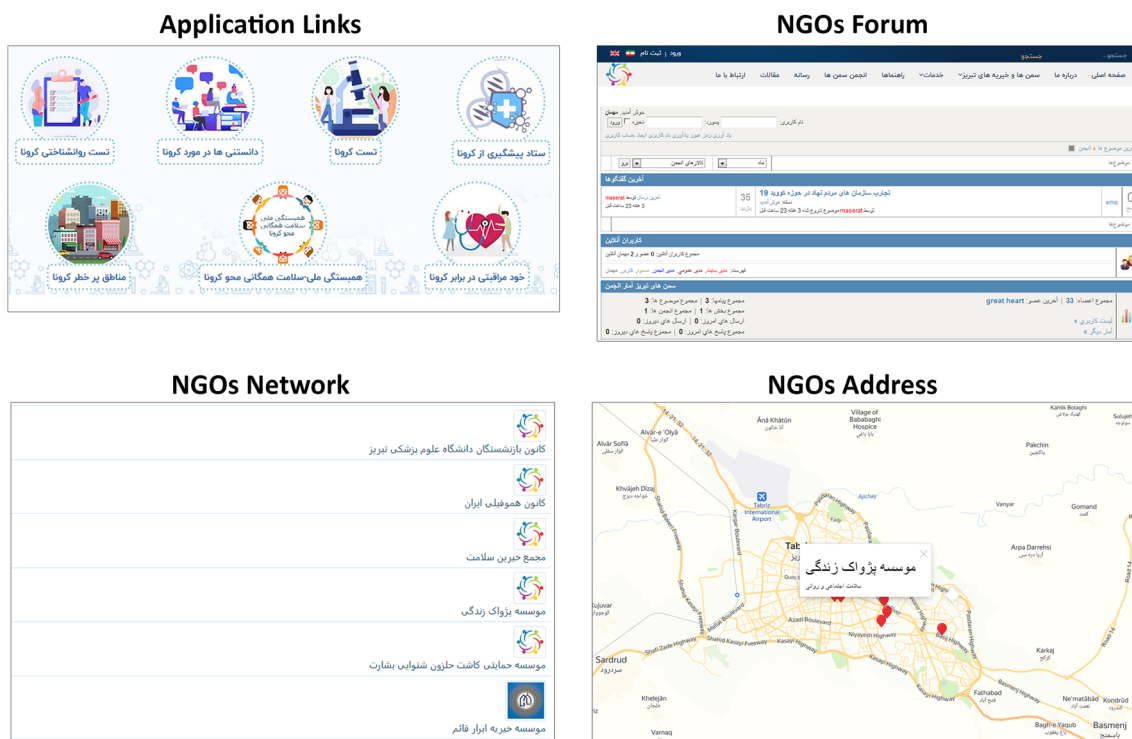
Application Links

ستاد پیشگیری از کرونا
تست کرونا
دانستنی ها در مورد کرونا
تست روانشناختی کرونا
خود مراقبتی در برابر کرونا
همبستگی ملی-سلامت همگانی محو کرونا
مناطق پر خطر کرونا

NGOs Forum

ورود | ثبت نام
جستجو
صفحه اصلی | درباره ما | سمن ها و خیریه های تبریز | خدمات | راهنماها | انجمن سمن ها | رسانه | مقالات | ارتباط با ما

آخرین گفتگوها
تجارب سازمان های مردم نهاد در حوزه کووید 19
maserat
35

کاربران آنلاین

سمن های تبریز آمار انجمن
great heart | 33
3 | 3 | 1 | 1 | 0 | 0 | 0 | 0

NGOs Network

کانون بازنشستگان دانشگاه علوم پزشکی تبریز
کانون هموفیلی ایران
مجمع خیرین سلامت
موسسه پژواک زندگی
موسسه حمایتی کاشت حلزون شنوایی بشارت
موسسه خیریه ابرار قائم

NGOs Address

Ānā Khātūn
Alvār-e 'Olyā
Babahgi Hospice
Alvār Soflā
Pakchin
Kahlik Bolaghi
Khvājeh Dīzaj
Tabriz International Airport
Gomand
Arpa Darrehsi
Tab
موسسه پژواک زندگی
Sujuvar
Azadi Boulevard
Niyayesh Highway
Karkaj
Sardrud
Fathabad
Ne'matābād
Kheljān
Varnaq
Baghi-e Yusef
Basmenj